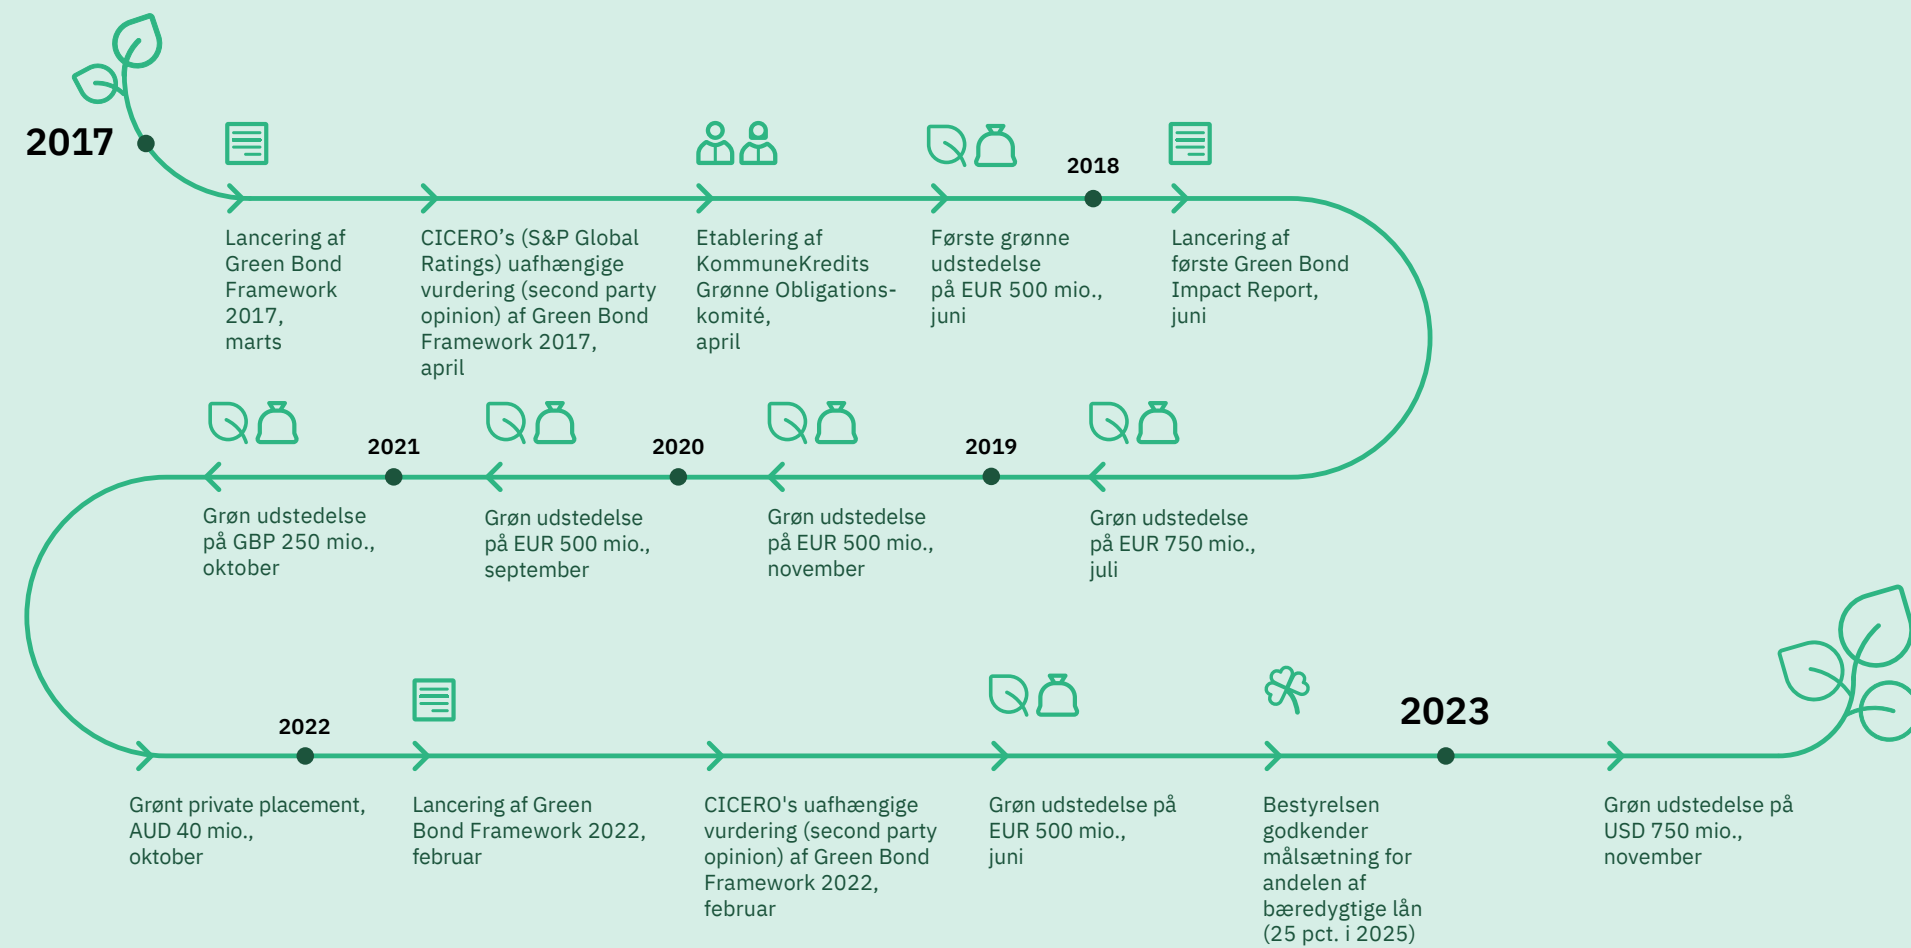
2017

Lancering af Green Bond Framework 2017, marts

CICERO's (S&P Global Ratings) uafhængige vurdering (second party opinion) af Green Bond Framework 2017, april

Etablering af KommuneKredits Grønne Obligations-komité, april

Første grønne udstedelse på EUR 500 mio., juni

2018

Lancering af første Green Bond Impact Report, juni

Grøn udstedelse på EUR 750 mio., juli

2019

Grøn udstedelse på EUR 500 mio., november

2020

Grøn udstedelse på EUR 500 mio., september

2021

Grøn udstedelse på GBP 250 mio., oktober

2022

Grønt private placement, AUD 40 mio., oktober

Lancering af Green Bond Framework 2022, februar

CICERO's uafhængige vurdering (second party opinion) af Green Bond Framework 2022, februar

Grøn udstedelse på EUR 500 mio., juni

Bestyrelsen godkender målsætning for andelen af bæredygtige lån (25 pct. i 2025)

2023

Grøn udstedelse på USD 750 mio., november